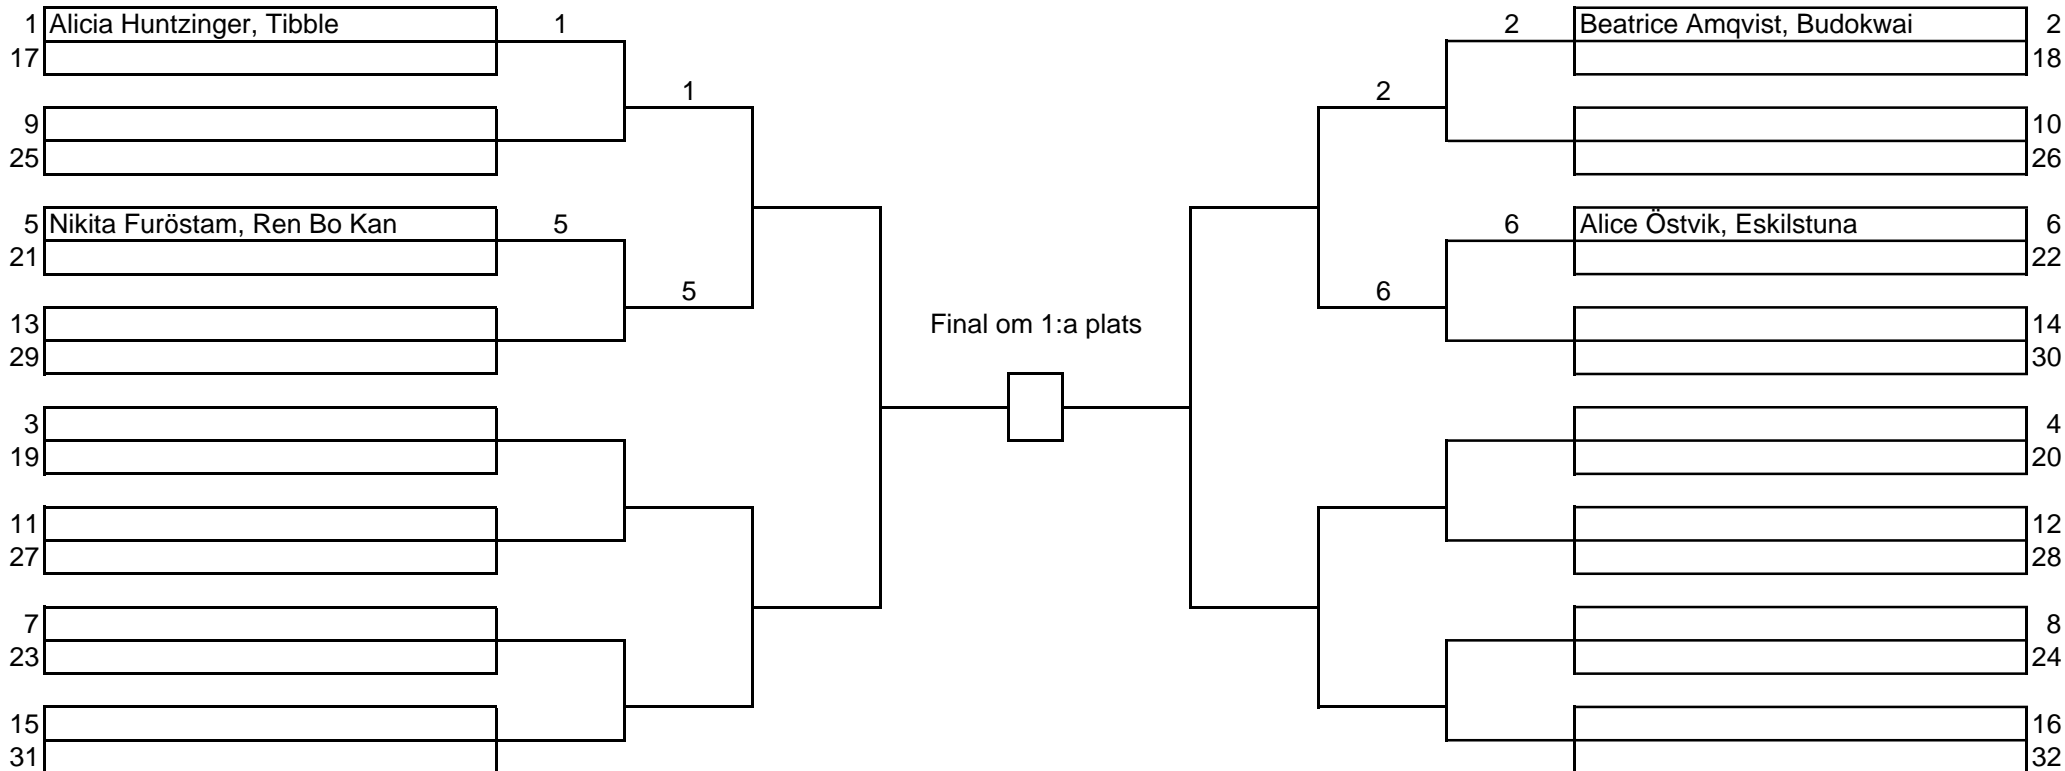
1 Alicia Huntzinger, Tibble
17
9
25
5 Nikita Furöstam, Ren Bo Kan
21
13
29
3
19
11
27
7
23
15
31

1
1
5
5

Final om 1:a plats

2
2
6
6

Beatrice Amqvist, Budokwai 2
18
10
26
Alice Östvik, Eskilstuna 6
22
14
30
4
20
12
28
8
24
16
32